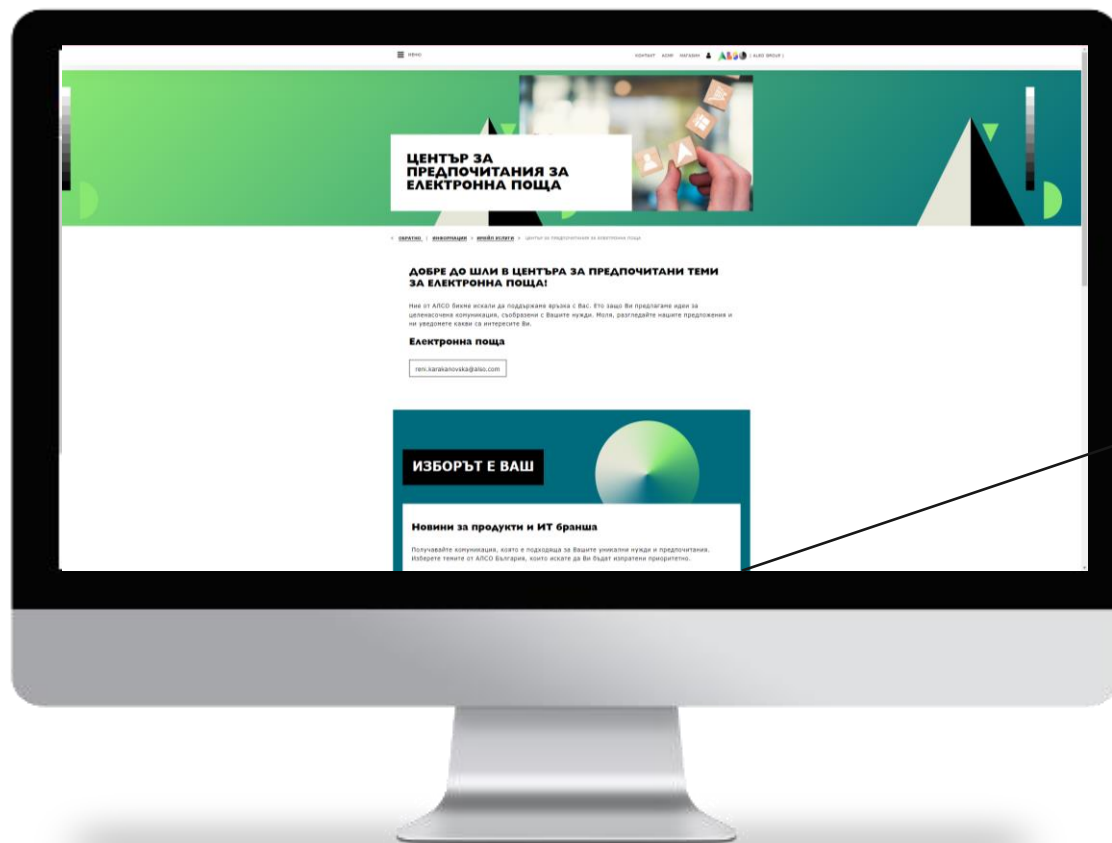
МЕНЮ

КОНТАКТ АЗИЯ МАГАЗИН | ALSO GROUP |

ЦЕНТЪР ЗА ПРЕДПОЧИТАНИЯ ЗА ЕЛЕКТРОННА ПОЩА

< ОБРАТНО | ИНФОРМАЦИЯ > ИМЕЙЛ УСЛУГИ > Център за предпочитания за електронна поща

ДОБРЕ ДО ШЛИ В ЦЕНТЪРА ЗА ПРЕДПОЧИТАНИ ТЕМИ ЗА ЕЛЕКТРОННА ПОЩА!

Ние от АЛСО бихме искали да поддържаме връзка с Вас. Ето защо Ви предлагаме идеи за целенасочена комуникация, съобразени с Вашите нужди. Моля, разгледайте нашите предложения и ни уведомете какви са интересите Ви.

Електронна поща

reni.karakanovska@also.com

ИЗБОРЪТ Е ВАШ

Новини за продукти и ИТ бранша

Получавайте комуникация, която е подходяща за Вашите уникални нужди и предпочитания. Изберете темите от АЛСО България, които искате да Ви бъдат изпратени приоритетно.